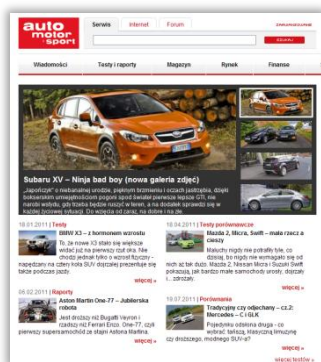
auto motor sport

Serwis | Internet | Forum

Wiadomości | Testy i raporty | Magazyn | Rynek | Finanse

Subaru XV – Ninja bad boy (nowa galeria zdjęć)

„Japończyk" o niebanalnej urodzie, pięknym brzmieniu i oczach jastrzębia, dzięki bokserskim umiejętnościom poprzez spod świateł pierwsze lepsze GTI, nie nawidzi wielkiej, gdy trzeba będzie ruszyć w teren, a na dodatek sprawdzi się w każdej życiowej sytuacji. Do wyjęcia od zaraz, na dobre i na złe.

18.01.2011 | Testy

BMW X3 – z hormonem wzrostu

To, że nowe X3 stało się większe widać już na pierwszy rzut oka. Nie chodzi jednak tylko o wzrost fizyczny – napędzany na cztery koła SUV dorastał prezentuje się także podczas jazdy.

więcej »

18.01.2011 | Testy porównawcze

Mazda 2, Micra, Swift – małe rzecz a cieszy

Maluchy nigdy nie potrafiły tyle, co dzisiaj, bo nigdy nie wymagano się od nich aż tak dużo. Mazda 2, Nissan Micra i Suzuki Swift pokazują, jak bardzo małe samochody urosły, dojrzały i... zdrożały.

więcej »

05.02.2011 | Raporty

Aston Martin One-77 – Jubilerska robota

Jest droższy niż Bugatti Veyron i rzadszy niż Ferrari Enzo. One-77, czyli pierwszy supersamochód ze stajni Astona Martina.

więcej »

18.07.2011 | Porównanie

Tradycyjny czy odjechany – cz.2: Mercedes – C i GLK

Pojedynki odwieczna druga - co wybrać: tańszą, klasyczną limuzynę czy droższego, modnego SUV-a?

więcej »

starsze testy »